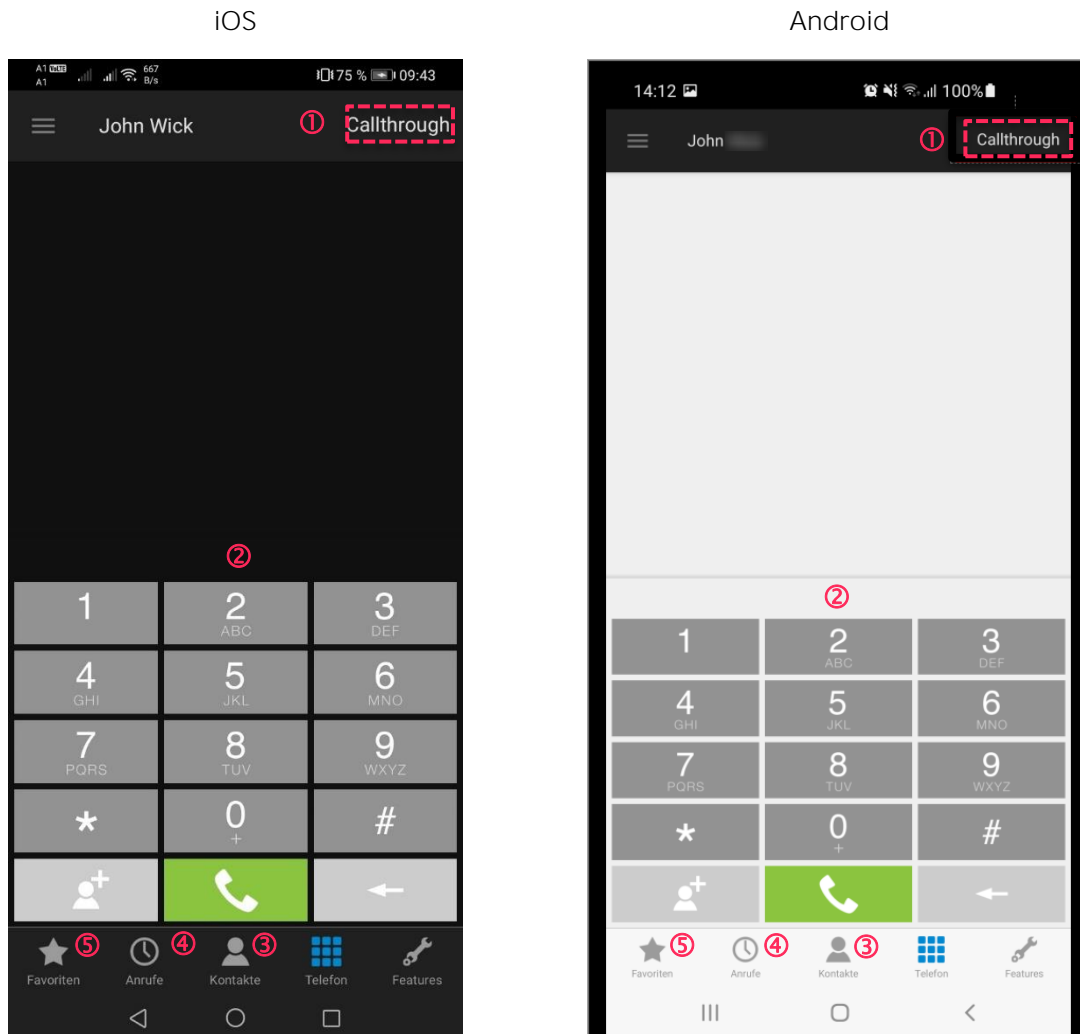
iOS

Android

A1 VoLTE A1 667 B/s 75 % 09:43

John Wick

①

Callthrough

②

| 1 | 2 ABC | 3 DEF |
|---|---|---|
| 4 GHI | 5 JKL | 6 MNO |
| 7 PQRS | 8 TUV | 9 WXYZ |
| * | 0 + | # |

⑤ ④ ③

Favoriten Anrufe Kontakte Telefon Features

14:12 100%

John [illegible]

①

Callthrough

②

| 1 | 2 ABC | 3 DEF |
|---|---|---|
| 4 GHI | 5 JKL | 6 MNO |
| 7 PQRS | 8 TUV | 9 WXYZ |
| * | 0 + | # |

⑤ ④ ③

Favoriten Anrufe Kontakte Telefon Features